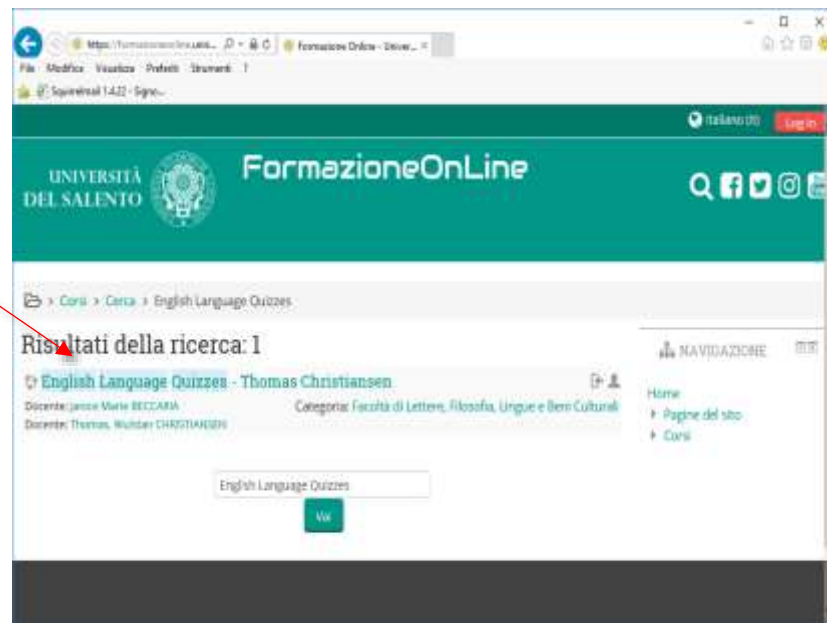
https://formazioneonline.unisal... Formazione Online - Univer...

File Modifica Visualizza Preferiti Strumenti ?

Squirrelmail 1.4.22 - Signo...

Italiano (it) Log in

UNIVERSITÀ DEL SALENTO

FormazioneOnLine

> Corsi > Cerca > English Language Quizzes

Risultati della ricerca: 1

English Language Quizzes - Thomas Christiansen

Docente: Janice Marie BECCARIA
Docente: Thomas, Wulstan CHRISTIANSEN

Categoria: Facoltà di Lettere, Filosofia, Lingue e Beni Culturali

NAVIGAZIONE

Home
Pagine del sito
Corsi

English Language Quizzes

Vai